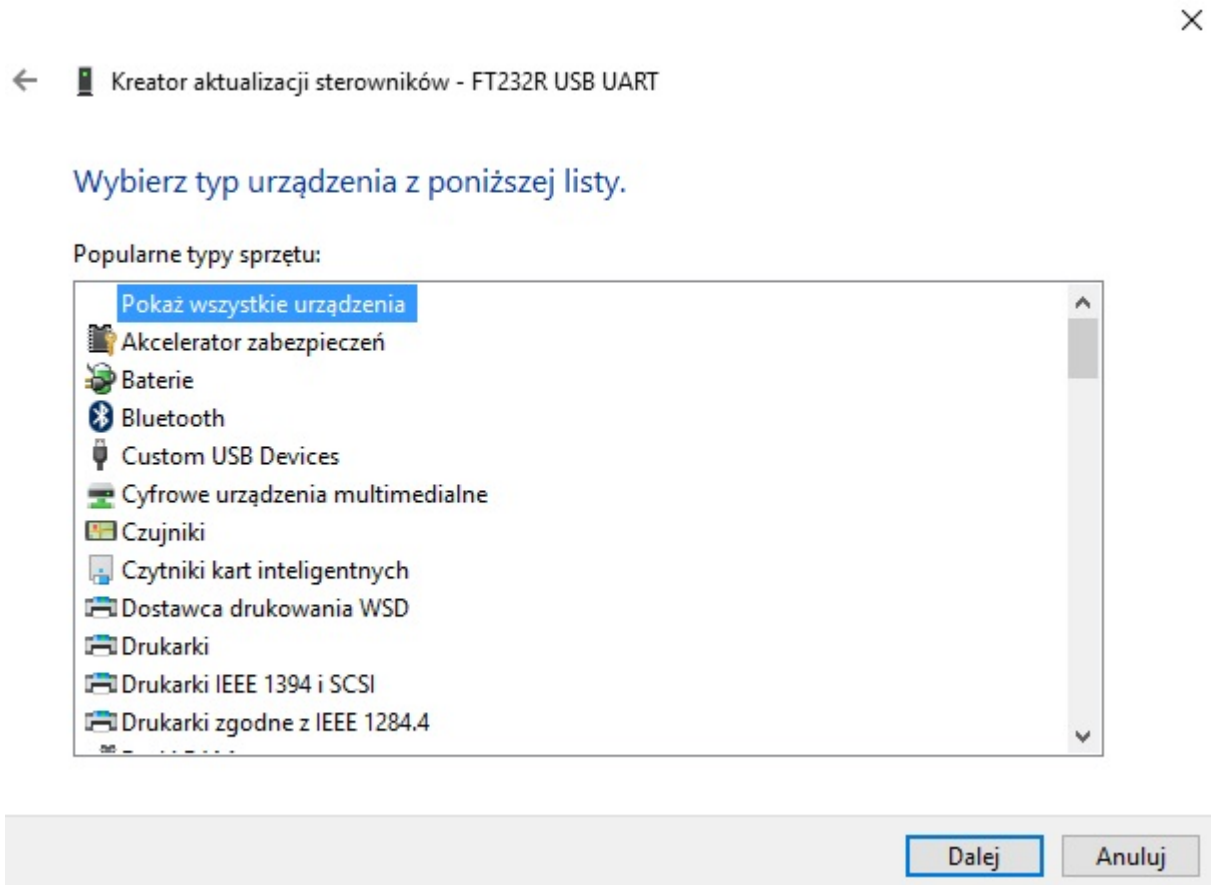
Kreator aktualizacji sterowników - FT232R USB UART

Wybierz typ urządzenia z poniższej listy.

Popularne typy sprzętu:

Pokaż wszystkie urządzenia
Akcelerator zabezpieczeń
Baterie
Bluetooth
Custom USB Devices
Cyfrowe urządzenia multimedialne
Czujniki
Czytniki kart inteligentnych
Dostawca drukowania WSD
Drukarki
Drukarki IEEE 1394 i SCSI
Drukarki zgodne z IEEE 1284.4
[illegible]

Dalej
Anuluj